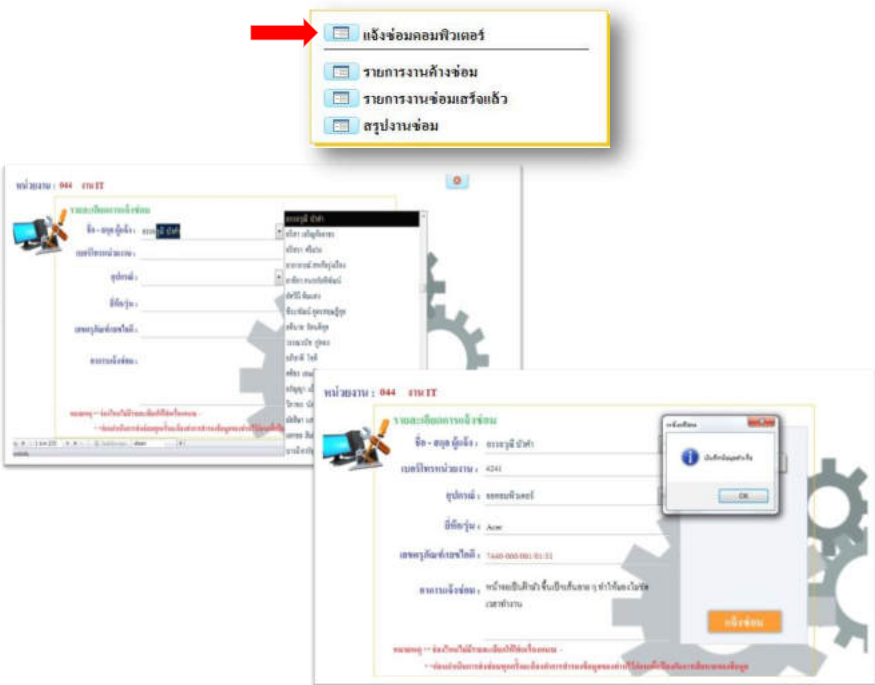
แจ้งซ่อมคอมพิวเตอร์

รายการงานค้างซ่อม

รายการงานซ่อมเสร็จแล้ว

สรุปงานซ่อม

หน่วยงาน : 044 งาน IT

รายละเอียดการแจ้งซ่อม

ชื่อ - สกุล ผู้แจ้ง :

เบอร์โทรหน่วยงาน :

อุปกรณ์ :

ยี่ห้อ/รุ่น :

เลขครุภัณฑ์/เลขไอดี :

อาการแจ้งซ่อม :

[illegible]

หน่วยงาน : 044 งาน IT

รายละเอียดการแจ้งซ่อม

ชื่อ - สกุล ผู้แจ้ง : ธรรมวุฒิ บัวคำ

เบอร์โทรหน่วยงาน : 4241

อุปกรณ์ : จอคอมพิวเตอร์

ยี่ห้อ/รุ่น : Acer

เลขครุภัณฑ์/เลขไอดี : 7440-000-001/01.32

อาการแจ้งซ่อม : หน้าจอเป็นเส้นสีๆ ขึ้นเป็นเส้นตลอด ๆ ทำให้มองไม่ชัด เวลาทำงาน

แจ้งซ่อม

บันทึกข้อมูลสำเร็จ

OK

หมายเหตุ : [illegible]

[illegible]